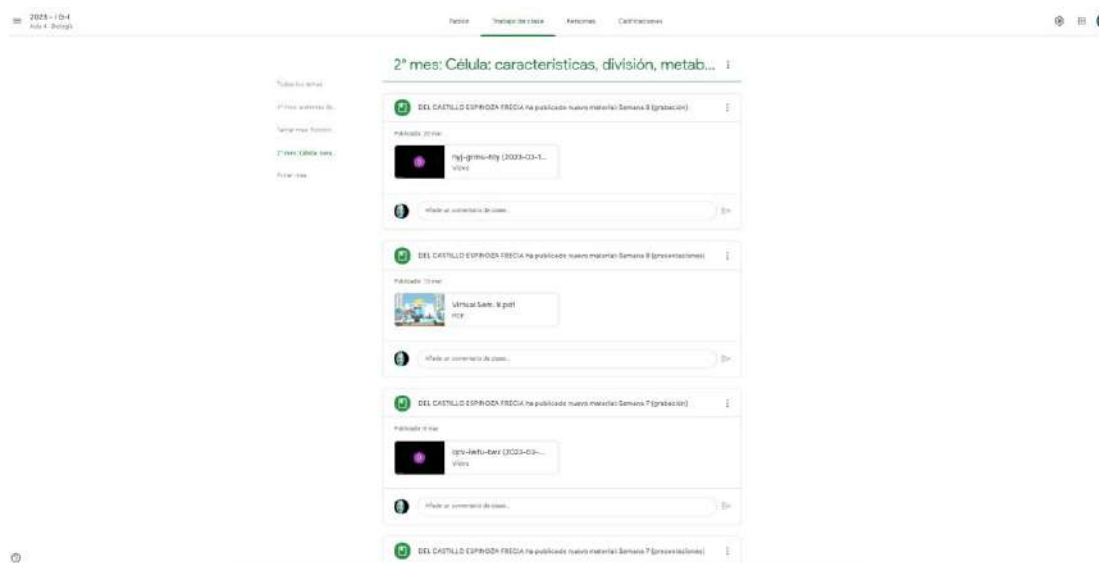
2023 - I D-4
Aula 4 · Biología

Tablón Trabajo de clase Personas Calificaciones

Todos los temas
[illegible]
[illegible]
2° mes: Célula: cara...
Primer mes

2° mes: Célula: características, división, metab...

DEL CASTILLO ESPINOZA FRECIA ha publicado nuevo material: Semana 8 (grabación)
Publicado: 20 mar
nyj-gmmu-njy (2023-03-1...
Vídeo
Añade un comentario de clase...

DEL CASTILLO ESPINOZA FRECIA ha publicado nuevo material: Semana 8 (presentaciones)
Publicado: 13 mar
Virtual Sem. 8.pdf
PDF
Añade un comentario de clase...

DEL CASTILLO ESPINOZA FRECIA ha publicado nuevo material: Semana 7 (grabación)
Publicado: 9 mar
qrv-hwfu-twz (2023-03-...
Vídeo
Añade un comentario de clase...

DEL CASTILLO ESPINOZA FRECIA ha publicado nuevo material: Semana 7 (presentaciones)